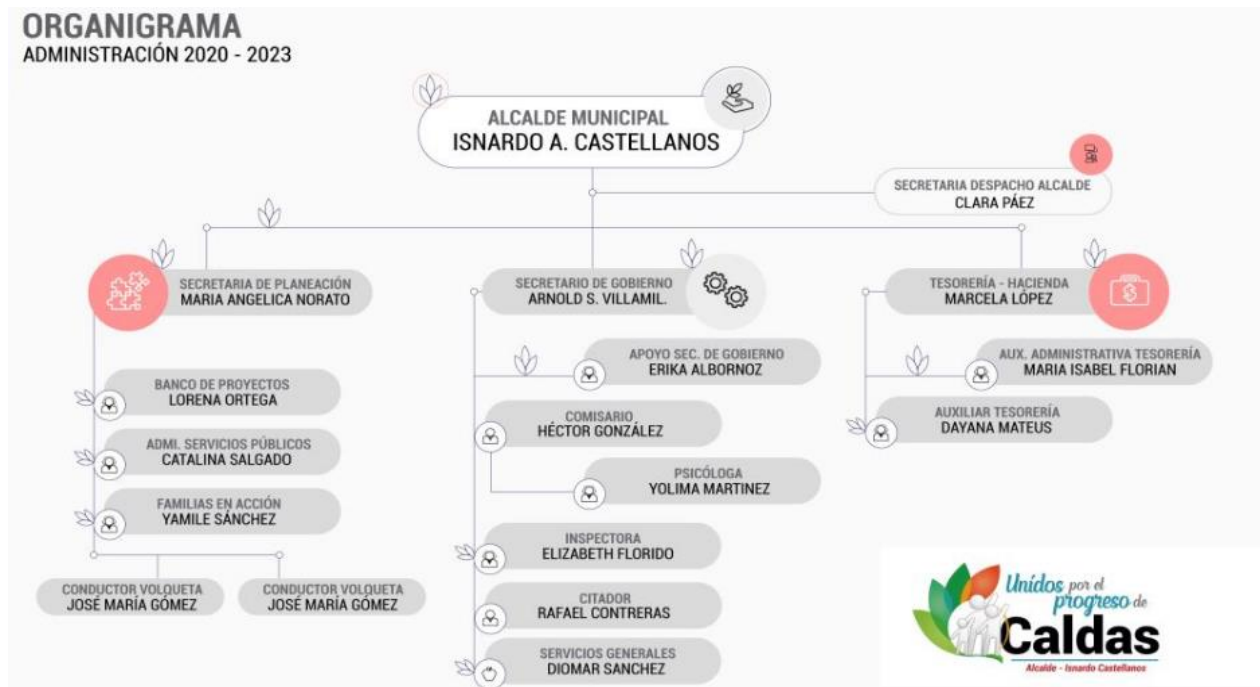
ORGANIGRAMA
ADMINISTRACIÓN 2020 - 2023

ALCALDE MUNICIPAL
ISNARDO A. CASTELLANOS

SECRETARIA DESPACHO ALCALDE
CLARA PÁEZ

SECRETARIA DE PLANEACIÓN
MARIA ANGELICA NORATO

BANCO DE PROYECTOS
LORENA ORTEGA

ADMI. SERVICIOS PÚBLICOS
CATALINA SALGADO

FAMILIAS EN ACCIÓN
YAMILE SÁNCHEZ

CONDUCTOR VOLQUETA
JOSÉ MARÍA GÓMEZ

CONDUCTOR VOLQUETA
JOSÉ MARÍA GÓMEZ

SECRETARIO DE GOBIERNO
ARNOLD S. VILLAMIL.

APOYO SEC. DE GOBIERNO
ERIKA ALBORNOZ

COMISARIO
HÉCTOR GONZÁLEZ

PSICÓLOGA
YOLIMA MARTINEZ

INSPECTORA
ELIZABETH FLORIDO

CITADOR
RAFAEL CONTRERAS

SERVICIOS GENERALES
DIOMAR SANCHEZ

TESORERÍA - HACIENDA
MARCELA LÓPEZ

AUX. ADMINISTRATIVA TESORERÍA
MARIA ISABEL FLORIAN

AUXILIAR TESORERÍA
DAYANA MATEUS

Unidos por el progreso de
Caldas
Alcalde - Isnardo Castellanos